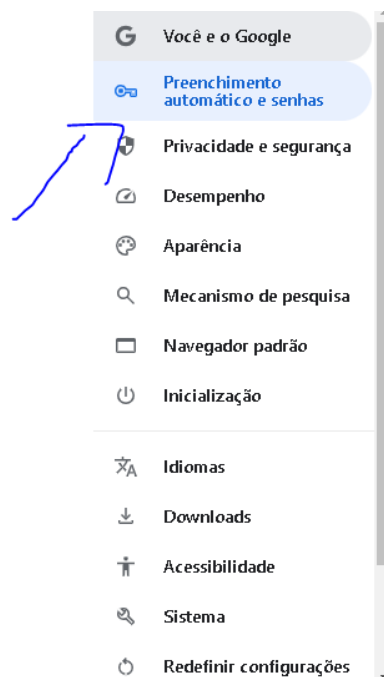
Você e o Google

Preenchimento automático e senhas

Privacidade e segurança

Desempenho

Aparência

Mecanismo de pesquisa

Navegador padrão

Inicialização

Idiomas

Downloads

Acessibilidade

Sistema

Redefinir configurações